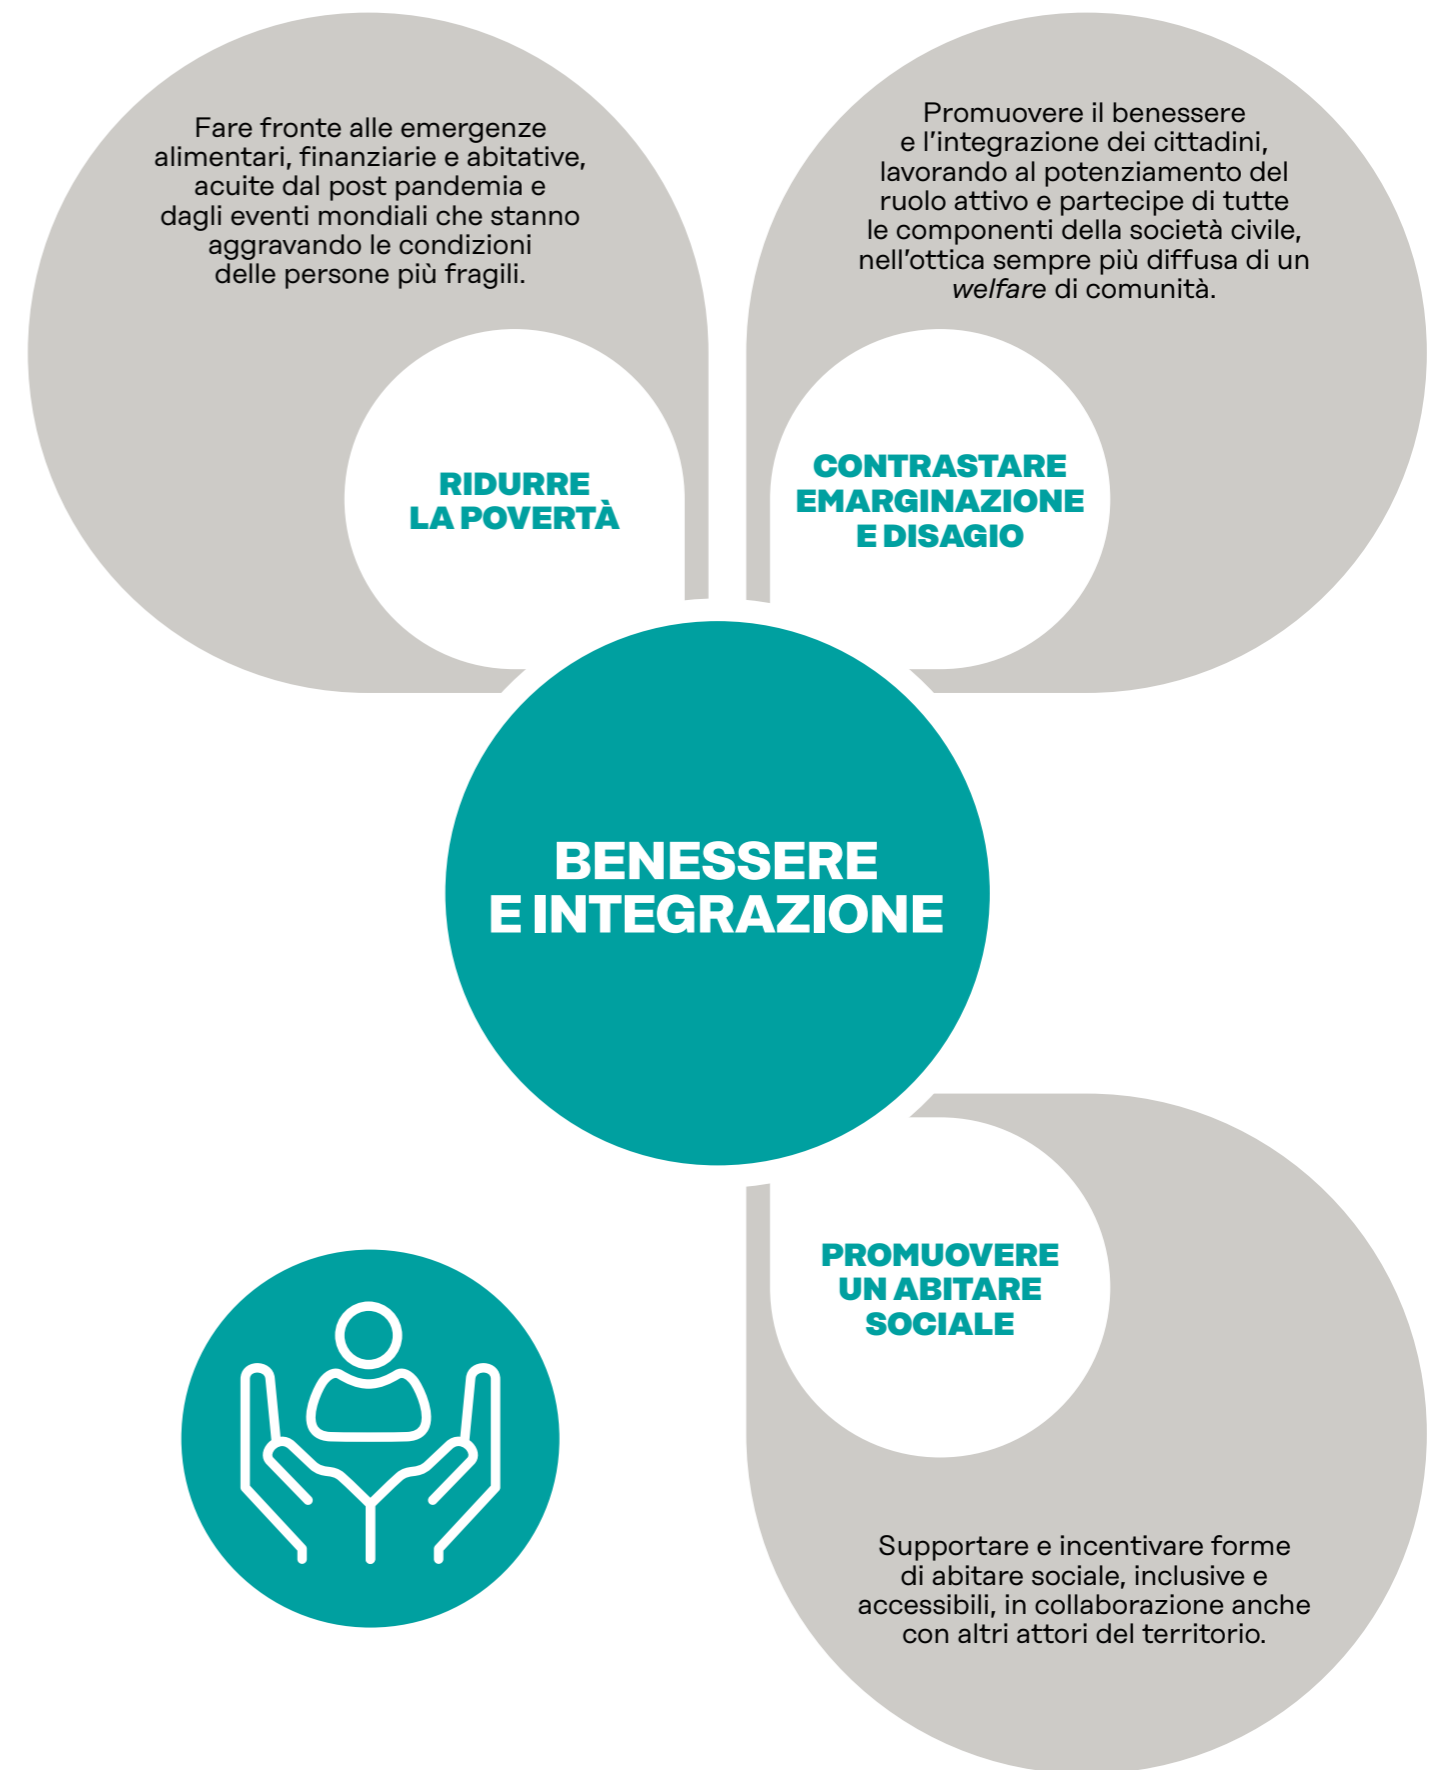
Fare fronte alle emergenze alimentari, finanziarie e abitative, acuite dal post pandemia e dagli eventi mondiali che stanno aggravando le condizioni delle persone più fragili.

RIDURRE LA POVERTÀ

Promuovere il benessere e l'integrazione dei cittadini, lavorando al potenziamento del ruolo attivo e partecipe di tutte le componenti della società civile, nell'ottica sempre più diffusa di un *welfare* di comunità.

CONTRASTARE EMARGINAZIONE E DISAGIO

BENESSERE E INTEGRAZIONE

PROMUOVERE UN ABITARE SOCIALE

Supportare e incentivare forme di abitare sociale, inclusive e accessibili, in collaborazione anche con altri attori del territorio.